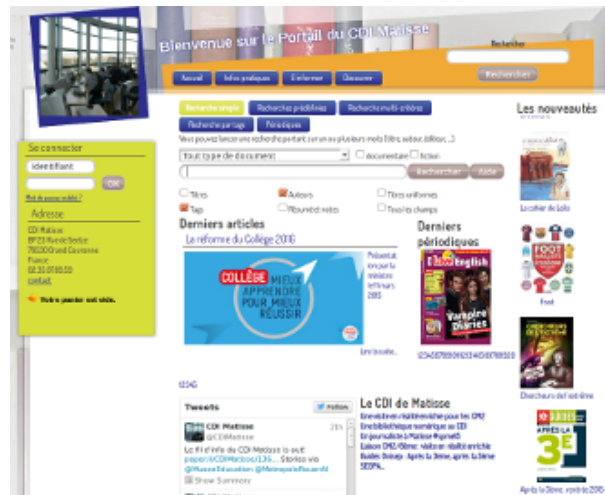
Bienvenue sur le Portail du CDI Matisse

Rechercher

Rechercher

Accueil | Infos pratiques | S'informer | Découvrir

Recherche simple | Recherche prédéfinies | Recherche multi-critères | Recherche partagée | Périodiques

Vous pouvez lancer une recherche portant sur un ou plusieurs mots (titre, auteur, éditeur, ...)

Tout type de document | documentaire | fiction

Rechercher | Aide

Titres | Auteurs | Titres uniformes | Tags | Résumé/notes | Tous les champs

Se connecter

identifiant

OK

Mot de passe oublié ?

Adresse

CDI Matisse
BP 23 Rue de Sedan
78330 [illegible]
France
02 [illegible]
contact

Votre panier est vide.

Derniers articles

La réforme du Collège 2016

COLLÈGE MIEUX APPRENDRE POUR MIEUX RÉUSSIR

Présentée lors par la ministre le 11 mars 2015

Lire la suite...

12345

Derniers périodiques

I love English

Vampire Diaries

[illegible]

Les nouveautés

Le cahier de Lola

Foot

Chercheurs de l'extrême

Après la 3ème

Après la 3ème : rentrée 2016

Tweets

Follow

CDI Matisse
@CDIMatisse

Le fil d'info du CDI Matisse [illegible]
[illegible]

Show Summary

Le CDI de Matisse

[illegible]